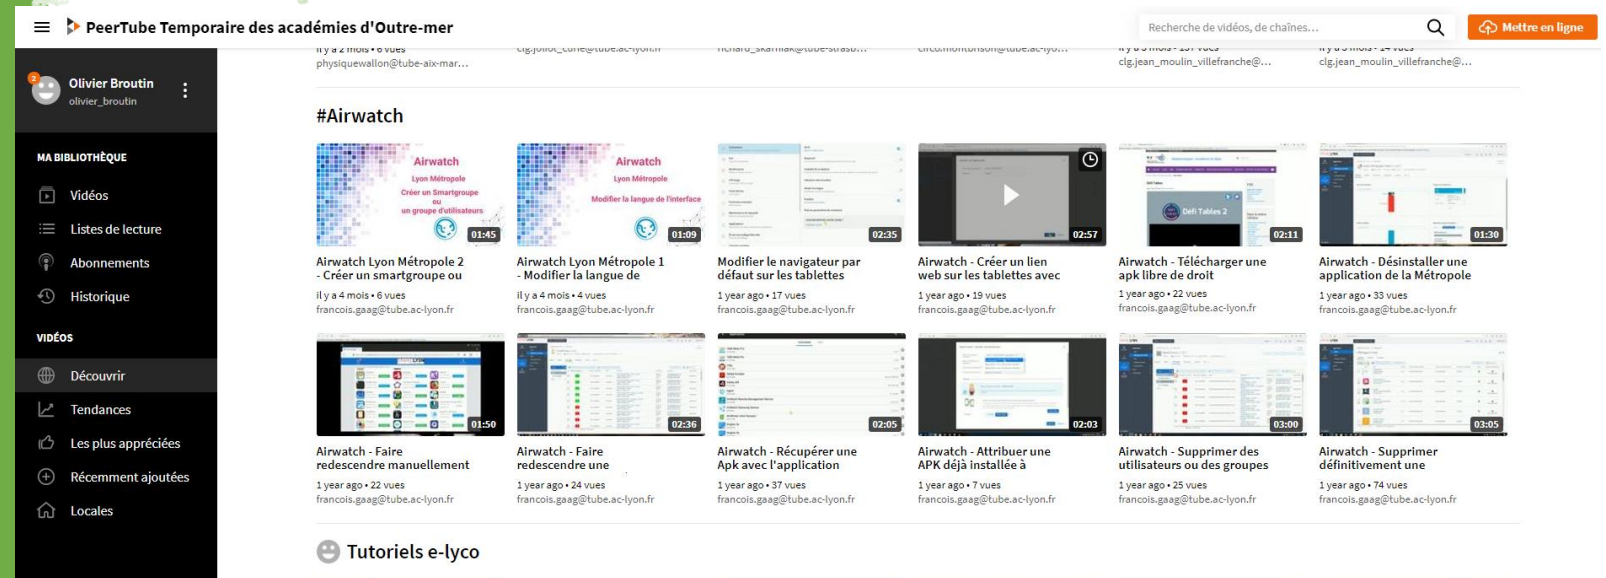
PeerTube Temporaire des académies d'Outre-mer

Recherche de vidéos, de chaînes...

Mettre en ligne

2

Olivier Broutin
olivier_broutin

MA BIBLIOTHÈQUE

Vidéos

Listes de lecture

Abonnements

Historique

VIDÉOS

Découvrir

Tendances

Les plus appréciées

Récemment ajoutées

Locales

il y a 2 mois • 6 vues
physiquewallon@tube-aix-mar...

clg.jean_moulin_villefranche@...

clg.jean_moulin_villefranche@...

#Airwatch

Airwatch
Lyon Métropole
Créer un Smartgroupe
ou
un groupe d'utilisateurs

01:45

Airwatch Lyon Métropole 2 - Créer un smartgroupe ou

il y a 4 mois • 6 vues
francois.gaag@tube.ac-lyon.fr

Airwatch
Lyon Métropole
Modifier la langue de l'interface

01:09

Airwatch Lyon Métropole 1 - Modifier la langue de

il y a 4 mois • 4 vues
francois.gaag@tube.ac-lyon.fr

02:35

Modifier le navigateur par défaut sur les tablettes

1 year ago • 17 vues
francois.gaag@tube.ac-lyon.fr

02:57

Airwatch - Créer un lien web sur les tablettes avec

1 year ago • 19 vues
francois.gaag@tube.ac-lyon.fr

Défi Tables 2

02:11

Airwatch - Télécharger une apk libre de droit

1 year ago • 22 vues
francois.gaag@tube.ac-lyon.fr

01:30

Airwatch - Désinstaller une application de la Métropole

1 year ago • 33 vues
francois.gaag@tube.ac-lyon.fr

01:50

Airwatch - Faire redescendre manuellement

1 year ago • 22 vues
francois.gaag@tube.ac-lyon.fr

02:36

Airwatch - Faire redescendre une

1 year ago • 24 vues
francois.gaag@tube.ac-lyon.fr

02:05

Airwatch - Récupérer une Apk avec l'application

1 year ago • 37 vues
francois.gaag@tube.ac-lyon.fr

02:03

Airwatch - Attribuer une APK déjà installée à

1 year ago • 7 vues
francois.gaag@tube.ac-lyon.fr

03:00

Airwatch - Supprimer des utilisateurs ou des groupes

1 year ago • 25 vues
francois.gaag@tube.ac-lyon.fr

03:05

Airwatch - Supprimer définitivement une

1 year ago • 74 vues
francois.gaag@tube.ac-lyon.fr

Tutoriels e-lyco